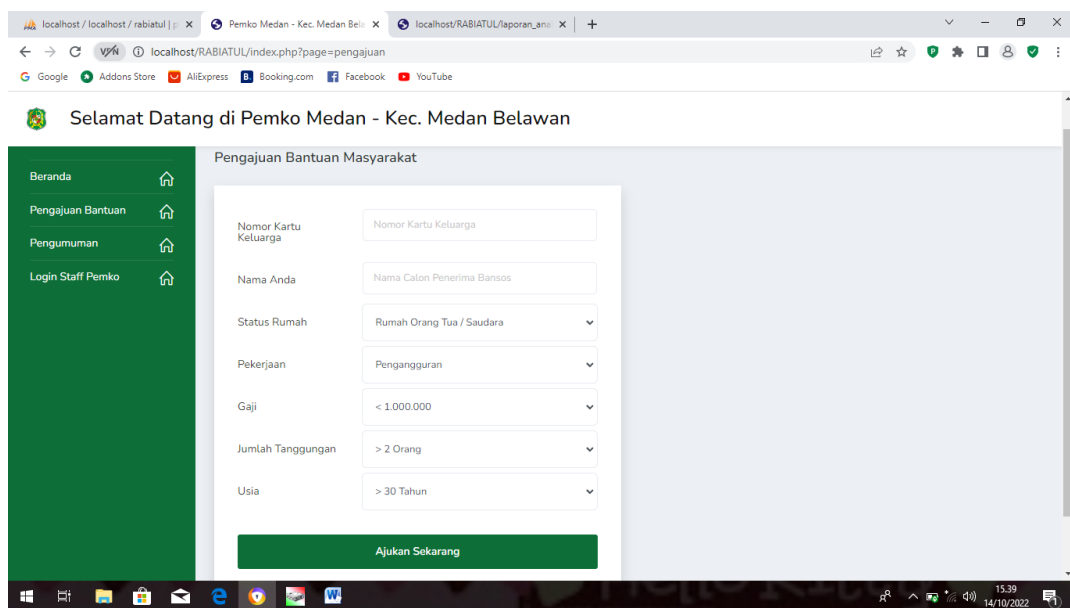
localhost / localhost / rabiatul | p ×   Pemko Medan - Kec. Medan Bela ×   localhost/RABIATUL/laporan_ana ×   +

VPN   localhost/RABIATUL/index.php?page=pengajuan

Google   Addons Store   AliExpress   Booking.com   Facebook   YouTube

Selamat Datang di Pemko Medan - Kec. Medan Belawan

Beranda
Pengajuan Bantuan
Pengumuman
Login Staff Pemko

Pengajuan Bantuan Masyarakat

Nomor Kartu Keluarga   Nomor Kartu Keluarga

Nama Anda   Nama Calon Penerima Bansos

Status Rumah   Rumah Orang Tua / Saudara

Pekerjaan   Pengangguran

Gaji   < 1.000.000

Jumlah Tanggungan   > 2 Orang

Usia   > 30 Tahun

Ajukan Sekarang

15.39
14/10/2022